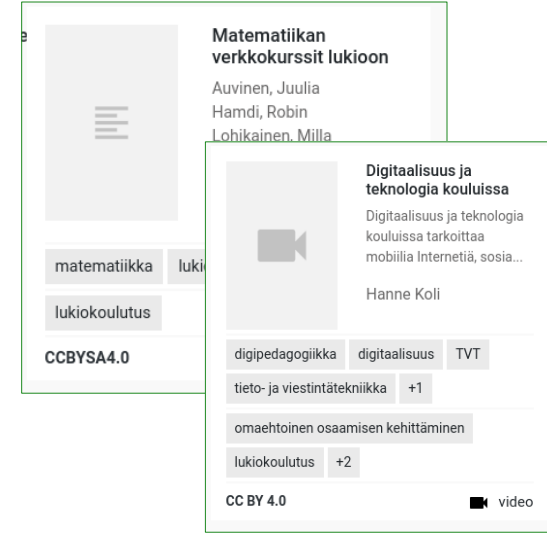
e

Matematiikan verkkokurssit lukioon

Auvinen, Juulia
Hamdi, Robin
Lohikainen, Milla

matematiikka lukio

lukiokoulutus

CCBYSA4.0

Digitaalisuus ja teknologia kouluissa

Digitaalisuus ja teknologia kouluissa tarkoittaa mobiilia Internetiä, sosia...

Hanne Koli

digipedagogiikka digitaalisuus TVT

tieto- ja viestintätekniikka +1

omaehtoinen osaamisen kehittäminen

lukiokoulutus +2

CC BY 4.0

video